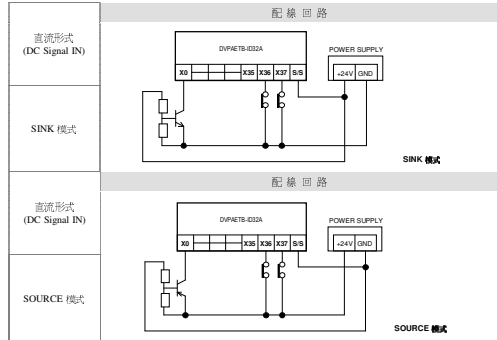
配 線 回 路

直流形式
(DC Signal IN)

SINK 模式

DVPAETB-ID32A

X0 | | | | X35 | X36 | X37 | S/S

POWER SUPPLY

+24V | GND

SINK 模式

配 線 回 路

直流形式
(DC Signal IN)

SOURCE 模式

DVPAETB-ID32A

X0 | | | | X35 | X36 | X37 | S/S

POWER SUPPLY

+24V | GND

SOURCE 模式